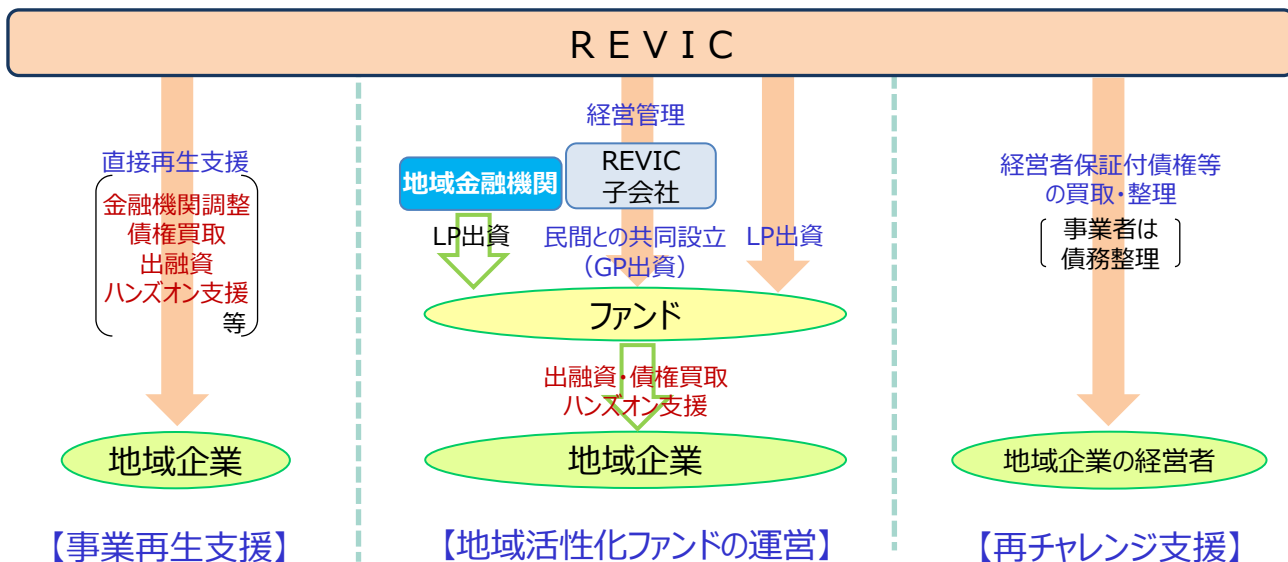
R E V I C

直接再生支援

金融機関調整
債権買取
出融資
ハンズオン支援
等

地域企業

【事業再生支援】

経営管理

地域金融機関

REVIC
子会社

LP出資

民間との共同設立
（GP出資）

LP出資

ファンド

出融資・債権買取
ハンズオン支援

地域企業

【地域活性化ファンドの運営】

経営者保証付債権等
の買取・整理

事業者は
債務整理

地域企業の経営者

【再チャレンジ支援】